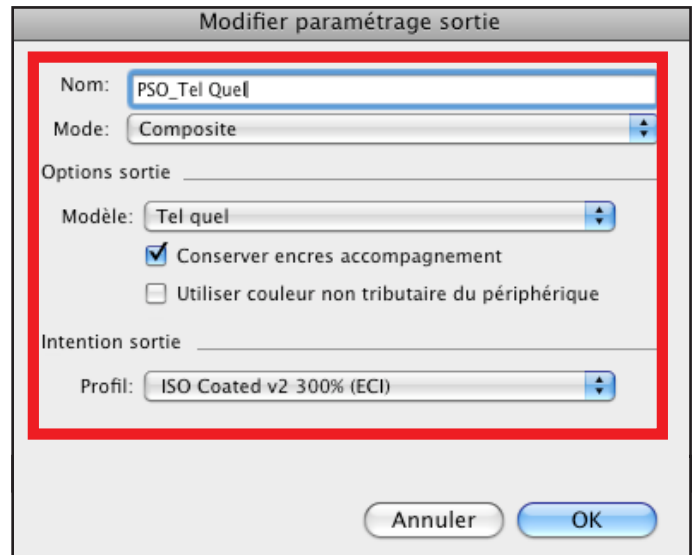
Modifier paramétrage sortie

Nom: PSO_Tel Quel

Mode: Composite

Options sortie

Modèle: Tel quel

Conserver encres accompagnement

Utiliser couleur non tributaire du périphérique

Intention sortie

Profil: ISO Coated v2 300% (ECI)

Annuler

OK